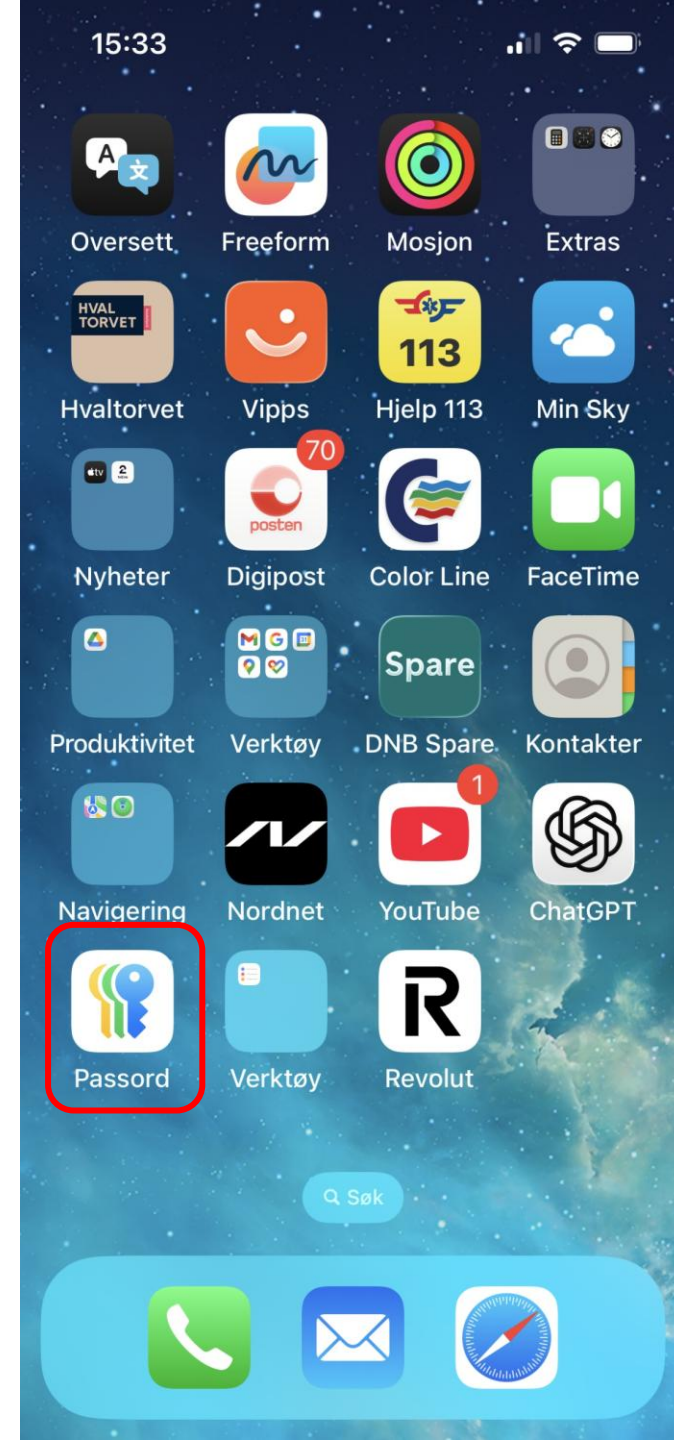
15:33

A 文
Oversett
Freeform
Mosjon
Extras

HVAL TORVET
Hvaltorvet
Vipps
113
Hjelp 113
Min Sky

tv 2
Nyheter
70
posten
Digipost
Color Line
FaceTime

Produktivitet
Verktøy
Spare
DNB Spare
Kontakter

Navigering
Nordnet
1
YouTube
ChatGPT

Passord
Verktøy
R
Revolut

Søk